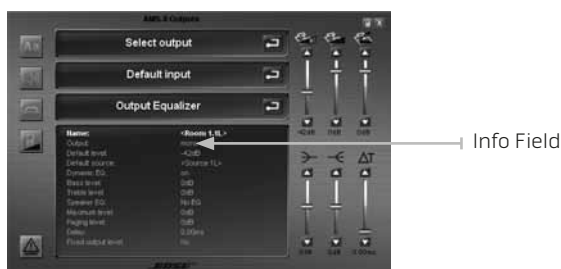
AMS-8 Outputs

Select output

Default input

Output Equalizer

Name: <Room 1 (L)>
Output: mono
Default level: -42dB
Default source: <Source 1L>
Dynamic EQ: on
Bass level: 0dB
Treble level: 0dB
Speaker EQ: No EQ
Maximum level: 0dB
Paging level: 0dB
Delay: 0.00ms
Fixed output level: no

-42dB 0dB 0dB

ΔT

0dB 0dB 0.00ms

BOSE

Info Field